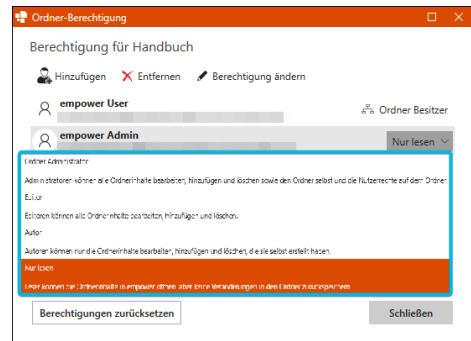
Ordner-Berechtigung

Berechtigung für Handbuch

Hinzufügen  Entfernen  Berechtigung ändern

empower User

Ordner Besitzer

empower Admin

Nur lesen

Ordner Administrator

Administratoren können alle Ordnerinhalte bearbeiten, hinzufügen und löschen sowie den Ordner selbst und die Nutzerrechte auf den Ordner.

Editor

Editoren können alle Ordnerinhalte bearbeiten, hinzufügen und löschen.

Autor

Autoren können nur die Ordnerinhalte bearbeiten, hinzufügen und löschen, die sie selbst erstellt haben.

Nur lesen

Leser können die Ordnerinhalte in empower öffnen, aber keine Veränderungen in den Ordner zurückspeichern.

Berechtigungen zurücksetzen

Schließen